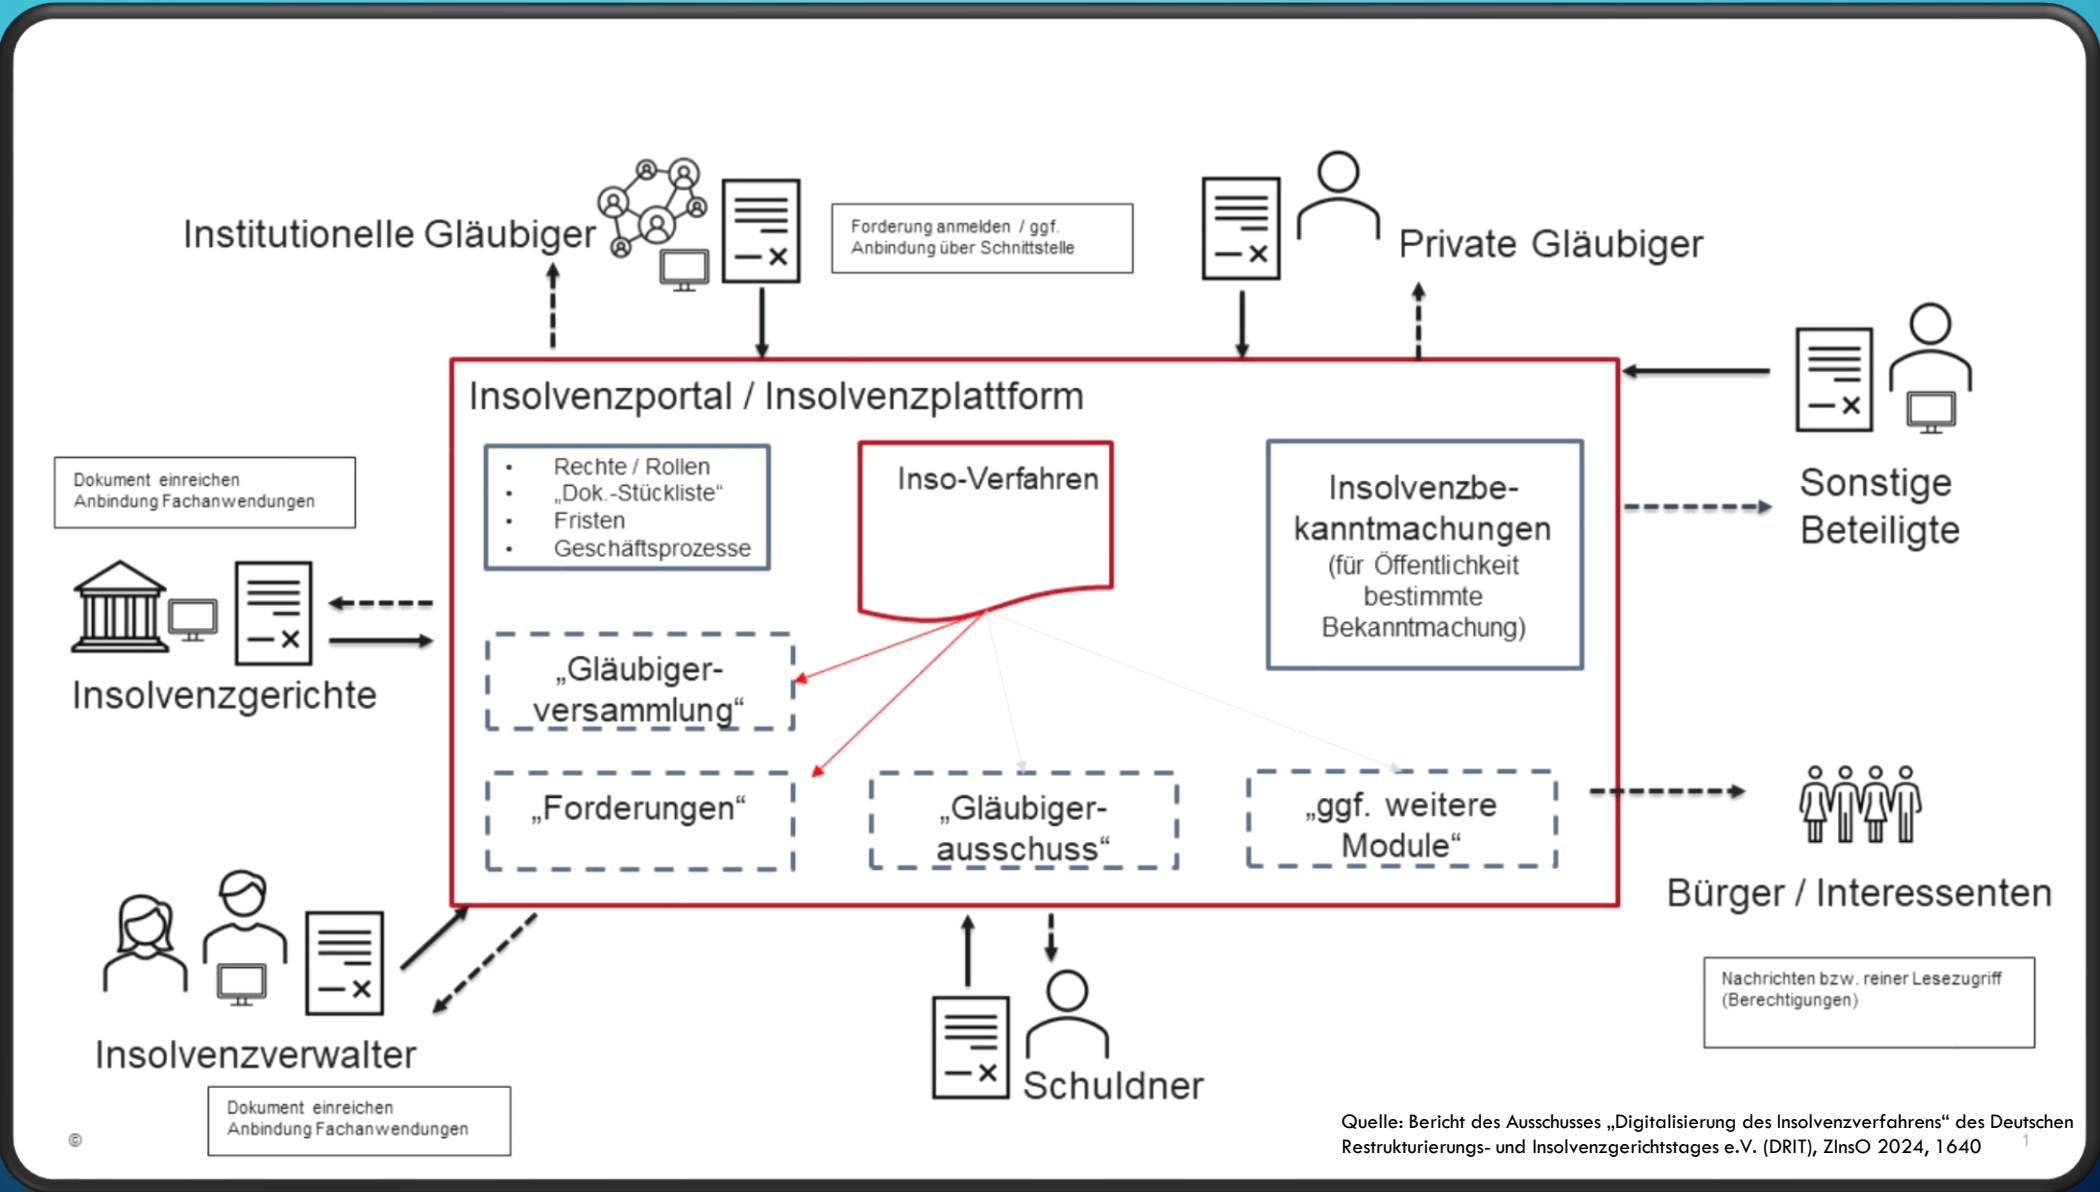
Institutionelle Gläubiger

Forderung anmelden / ggf. Anbindung über Schnittstelle

Private Gläubiger

Insolvenzportal / Insolvenzplattform

- Rechte / Rollen
- „Dok.-Stückliste“
- Fristen
- Geschäftsprozesse

Inso-Verfahren

Insolvenzbekanntmachungen (für Öffentlichkeit bestimmte Bekanntmachung)

Sonstige Beteiligte

Dokument einreichen Anbindung Fachanwendungen

Insolvenzgerichte

„Gläubigerversammlung“

„Forderungen“

„Gläubigerausschuss“

„ggf. weitere Module“

Bürger / Interessenten

Nachrichten bzw. reiner Lesezugriff (Berechtigungen)

Insolvenzverwalter

Dokument einreichen Anbindung Fachanwendungen

Schuldner

©

Quelle: Bericht des Ausschusses „Digitalisierung des Insolvenzverfahrens“ des Deutschen Restrukturierungs- und Insolvenzgerichtstages e.V. (DRIT), ZInsO 2024, 1640

1